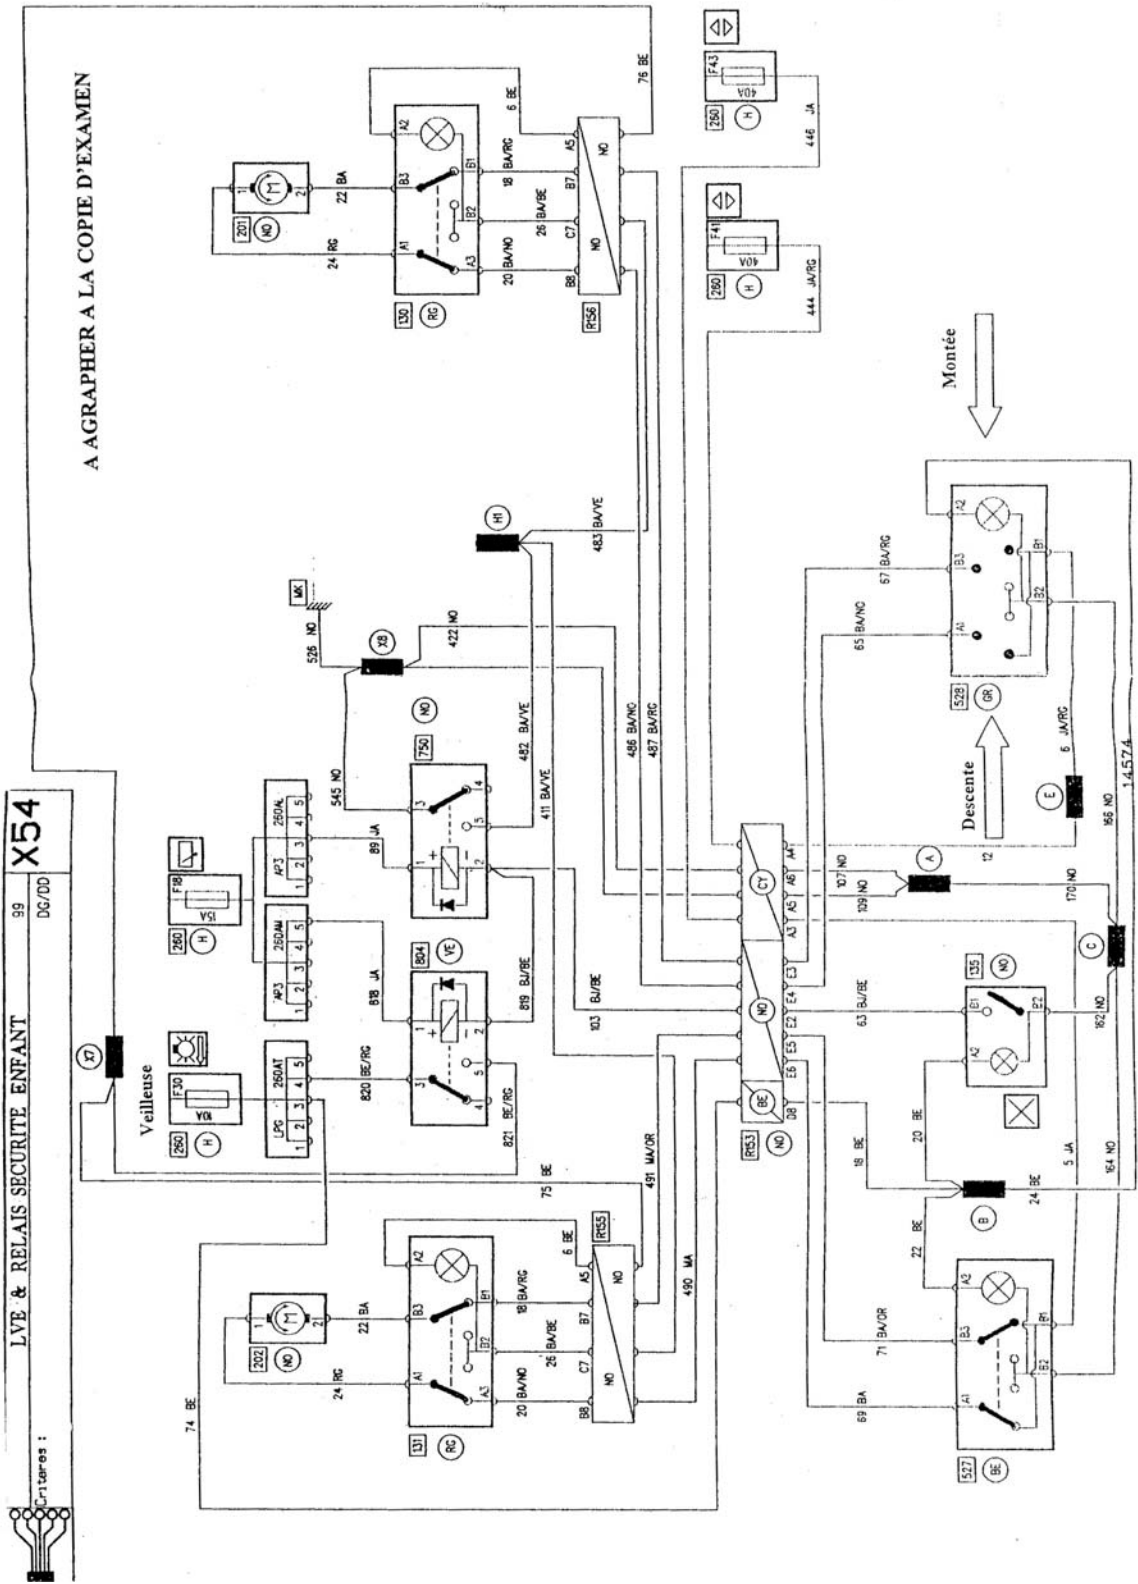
LVE & RELAIS SECURITE ENFANT

99

DG/DD

X54

Criteres :

A AGRAPHER A LA COPIE D'EXAMEN

Veilleuse

Montée

Descente

260 H F30 10A

LPG 1 2 3 4 5 260AT

AP3 1 2 3 4 5 260AM

AP3 1 2 3 4 5 260AL

260 H F18 15A

804 VE

750 NO

MK

526 NO

X8

422 NO

545 NO

89 JA

818 JA

820 BE/RG

821 BE/RG

819 BJ/BE

411 BA/VE

482 BA/VE

483 BA/VE

H1

486 BA/NO

487 BA/RG

103 BJ/BE

X7

75 BE

74 BE

491 MA/OR

490 MA

131 RG

202 NO

24 RG

22 BA

20 BA/NO

26 BA/BE

18 BA/RG

6 BE

R155 NO

A1 A3 B3 B1 B2 A2 A5 B7 C7 B8

130 RG

201 NO

24 RG

22 BA

20 BA/NO

26 BA/BE

18 BA/RG

6 BE

76 BE

R156 NO

260 H F41 40A

260 H F43 40A

444 JA/RG

446 JA

R153 NO

CY NO BE

A4 A6 A5 A3 E3 E4 E2 E5 E6 D8

107 NO

109 NO

170 NO

A

12

C

E

6 JA/RG

166 NO

14574

528 GR

65 BA/NO

67 BA/RG

135 NO

63 BJ/BE

162 NO

E1 E2 A2

20 BE

18 BE

24 BE

5 JA

164 NO

B

22 BE

527 BE

69 BA

71 BA/OR